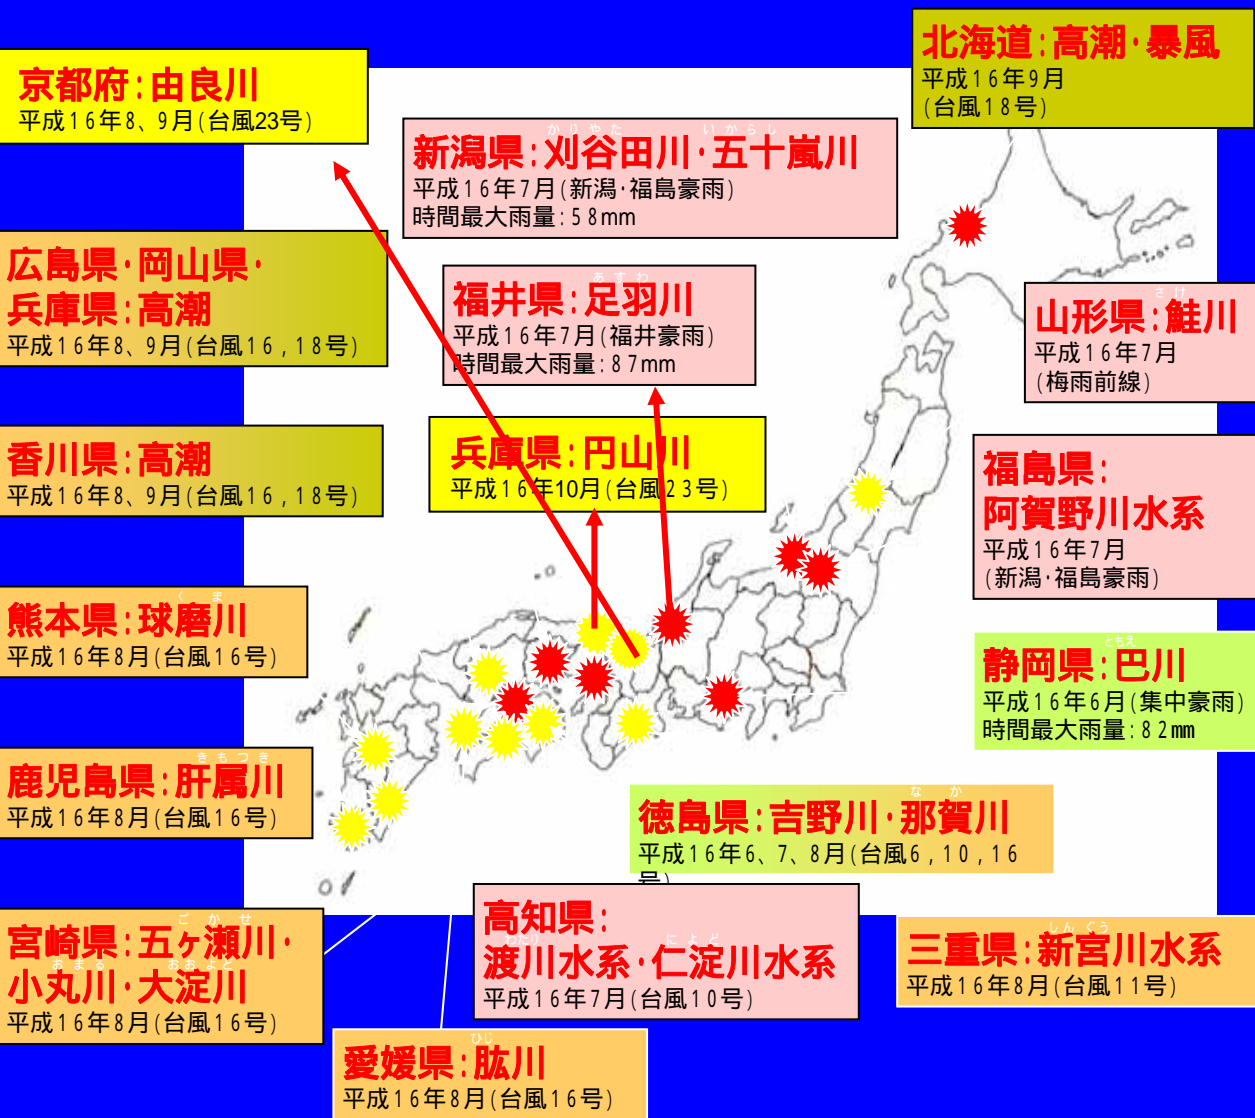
京都府:由良川
平成16年8、9月(台風23号)

新潟県:刈谷田川・五十嵐川
平成16年7月(新潟・福島豪雨)
時間最大雨量:58mm

北海道:高潮・暴風
平成16年9月
(台風18号)

広島県・岡山県・
兵庫県:高潮
平成16年8、9月(台風16,18号)

福井県:足羽川
平成16年7月(福井豪雨)
時間最大雨量:87mm

山形県:鮭川
平成16年7月
(梅雨前線)

香川県:高潮
平成16年8、9月(台風16,18号)

兵庫県:円山川
平成16年10月(台風23号)

福島県:
阿賀野川水系
平成16年7月
(新潟・福島豪雨)

熊本県:球磨川
平成16年8月(台風16号)

静岡県:巴川
平成16年6月(集中豪雨)
時間最大雨量:82mm

鹿児島県:肝属川
平成16年8月(台風16号)

徳島県:吉野川・那賀川
平成16年6、7、8月(台風6,10,16号)

宮崎県:五ヶ瀬川・
小丸川・大淀川
平成16年8月(台風16号)

高知県:
渡川水系・仁淀川水系
平成16年7月(台風10号)

三重県:新宮川水系
平成16年8月(台風11号)

愛媛県:肱川
平成16年8月(台風16号)